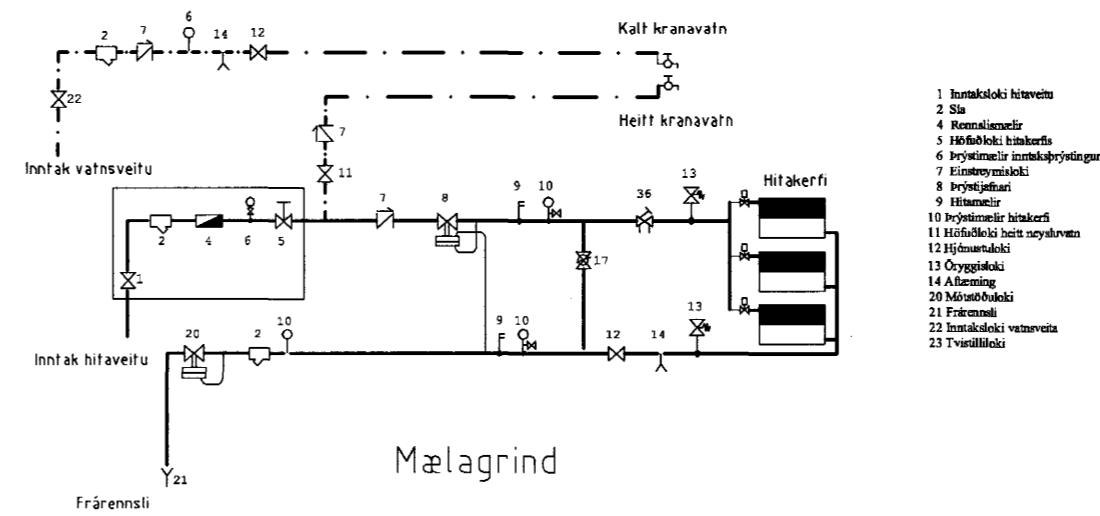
Kalt kranavatn

Heitt kranavatn

Inntak vatnsveitu

Hitakerfi

Inntak hitaveitu

Frárennsli

Mælagrind

2 7 6 14 12
22
7
11
7 8 9 10 36 13
2 4 6 5
1
17
20 2 10 9 10 12 14 13
21

1 Inntaksloki hitaveitu
2 Sía
4 Rennslismælir
5 Höfuðloki hitakerfis
6 Þrýstimælir inntaksþrýstingur
7 Einstreymisloki
8 Þrýstijafnari
9 Hitamælir
10 Þrýstimælir hitakerfi
11 Höfuðloki heitt neysluvatn
12 Þjónustuloki
13 Öryggisloki
14 Aftæming
20 Mótstöðuloki
21 Frárennsli
22 Inntaksloki vatnsveita
23 Tvistilliloki